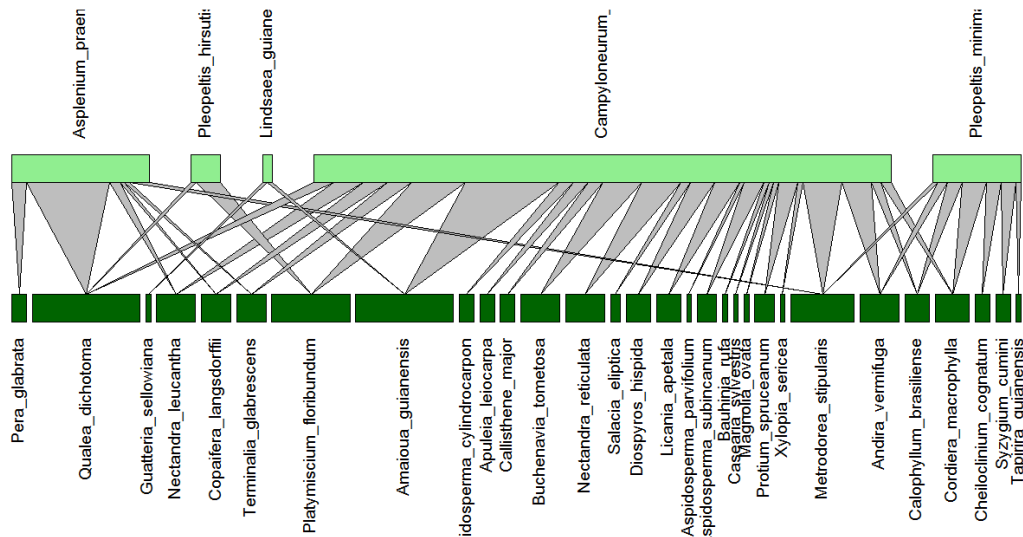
Asplenium_praen

Pleopeltis_hirsuti

Lindsaea_guiane

Campyloneurum_

Pleopeltis_minim

Pera_glabrata

Qualea_dichotoma

Guatteria_sellowiana

Nectandra_leucantha

Copaifera_langsdorffii

Terminalia_glabrescens

Platymiscium_floribundum

Amaioua_guianensis

idosperma_cylindrocarpon

Apuleia_leiocarpa

Callisthene_major

Buchenavia_tometosa

Nectandra_reticulata

Salacia_eliptica

Diospyros_hispida

Licania_apetala

Aspidosperma_parvifolium

spidosperma_subincanum

Bauhinia_rufa

Casearia_sylvestris

Magnolia_ovata

Protium_spruceanum

Xylopia_sericea

Metrodorea_stipularis

Andira_vermifuga

Calophyllum_brasiliense

Cordiera_macrophylla

Cheiloclinium_cognatum

Syzygium_cumini

Tapirira_guianensis